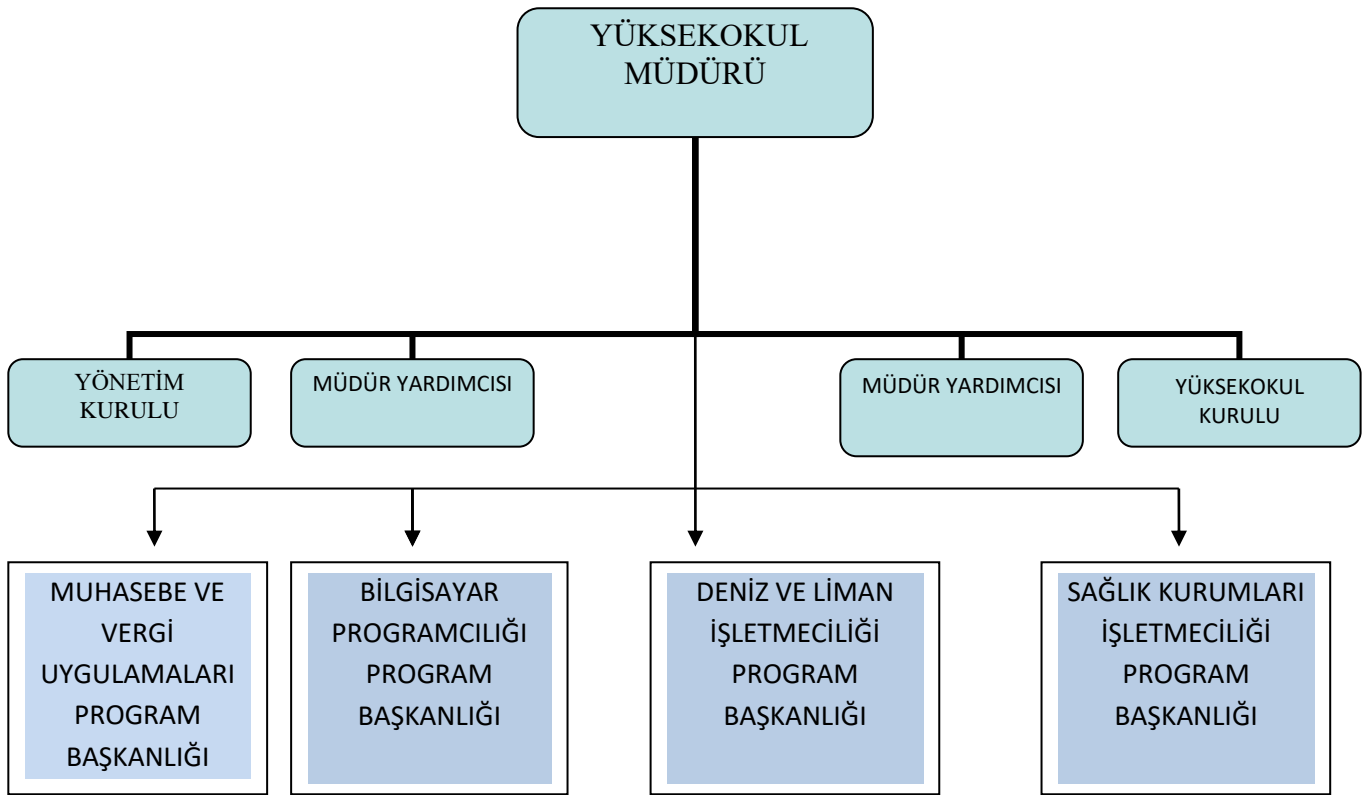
YÜKSEKOKUL MÜDÜRÜ

YÖNETİM KURULU

MÜDÜR YARDIMCISI

MÜDÜR YARDIMCISI

YÜKSEKOKUL KURULU

MUHASEBE VE VERGİ UYGULAMALARI PROGRAM BAŞKANLIĞI

BİLGİSAYAR PROGRAMCILIĞI PROGRAM BAŞKANLIĞI

DENİZ VE LİMAN İŞLETMECİLİĞİ PROGRAM BAŞKANLIĞI

SAĞLIK KURUMLARI İŞLETMECİLİĞİ PROGRAM BAŞKANLIĞI